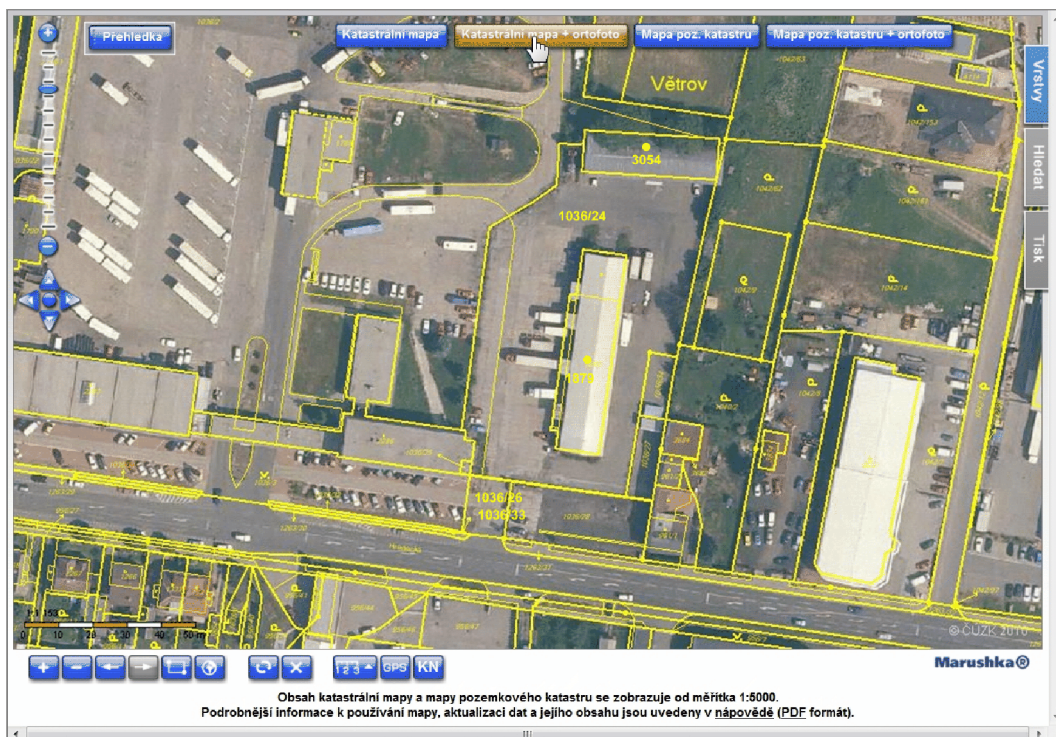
Přehledka

Katastrální mapa

Katastrální mapa + ortofoto

Mapa poz. katastru

Mapa poz. katastru + ortofoto

Vrstvy

Hledat

Tisk

Větrov

3054

1036/24

1879

1036/26

1036/33

1042/14

0 10 20 30 40 50 m

© ČÚZK 2010

GPS

KN

Marushka®

Obsah katastrální mapy a mapy pozemkového katastru se zobrazuje od měřítka 1:5000.
Podrobnější informace k používání mapy, aktualizaci dat a jejího obsahu jsou uvedeny v nápovědě (PDF formát).